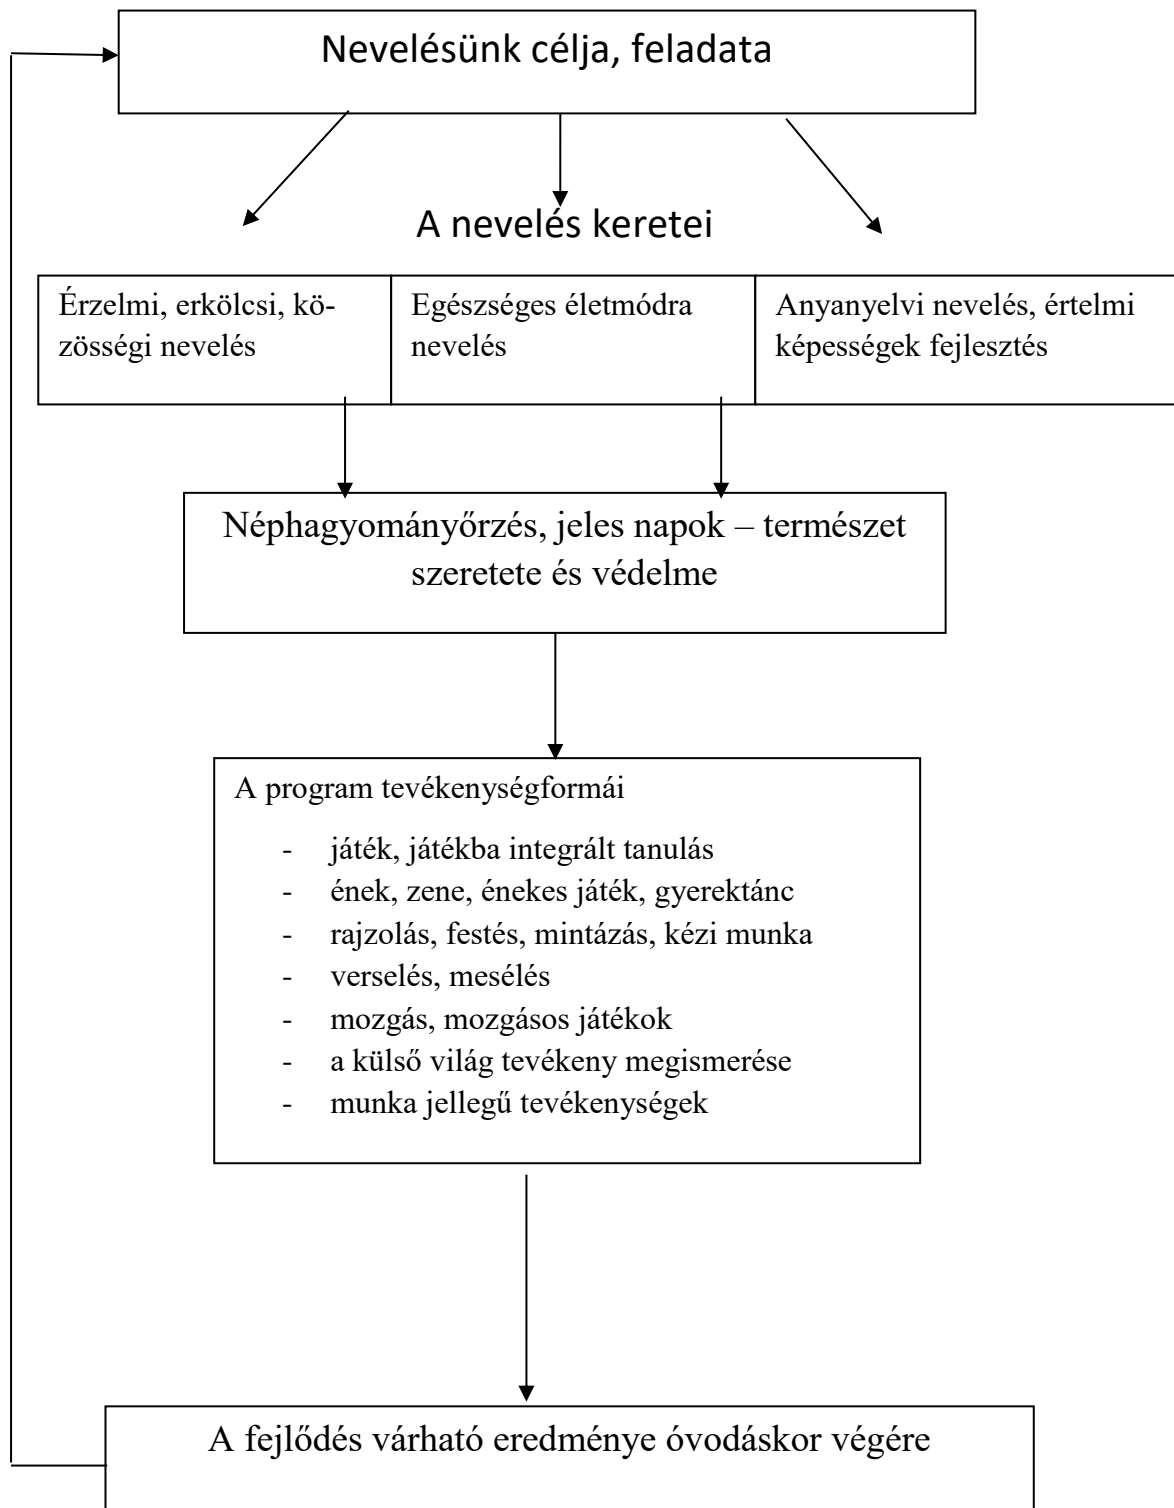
Nevelésünk célja, feladata

A nevelés keretei

| Érzelmi, erkölcsi, közösségi nevelés | Egészséges életmódra nevelés | Anyanyelvi nevelés, értelmi képességek fejlesztés |
|---|---|---|

Néphagyományőrzés, jeles napok – természet szeretete és védelme

A program tevékenységformái

- játék, játékba integrált tanulás
- ének, zene, énekes játék, gyerektánc
- rajzolás, festés, mintázás, kézi munka
- verselés, mesélés
- mozgás, mozgásos játékok
- a külső világ tevékeny megismerése
- munka jellegű tevékenységek

A fejlődés várható eredménye óvodáskor végére